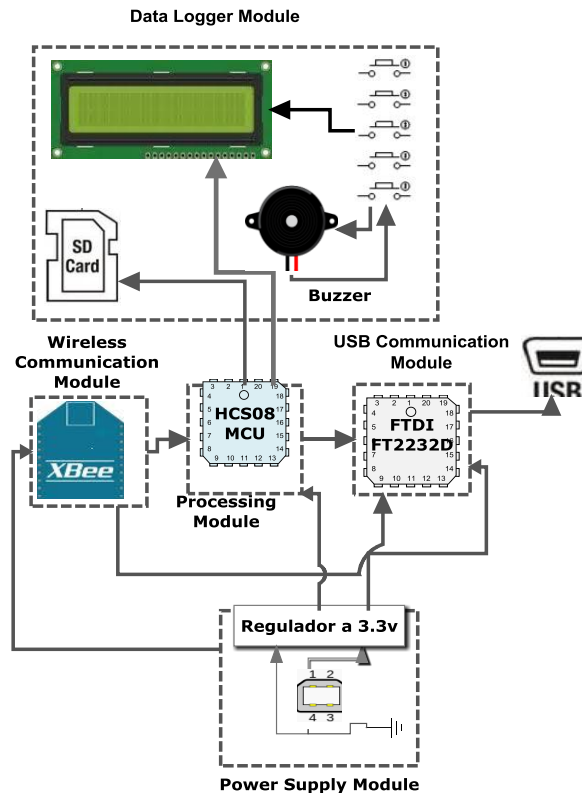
Data Logger Module

SD Card

Buzzer

Wireless Communication Module

XBee

3 2 1 20 19
4 18
5 17
6 16
7 15
8 14
9 10 11 12 13

HCS08 MCU

Processing Module

USB Communication Module

3 2 1 20 19
4 18
5 17
6 16
7 15
8 14
9 10 11 12 13

FTDI FT2232D

USB

Regulador a 3.3v

1 2
4 3

Power Supply Module